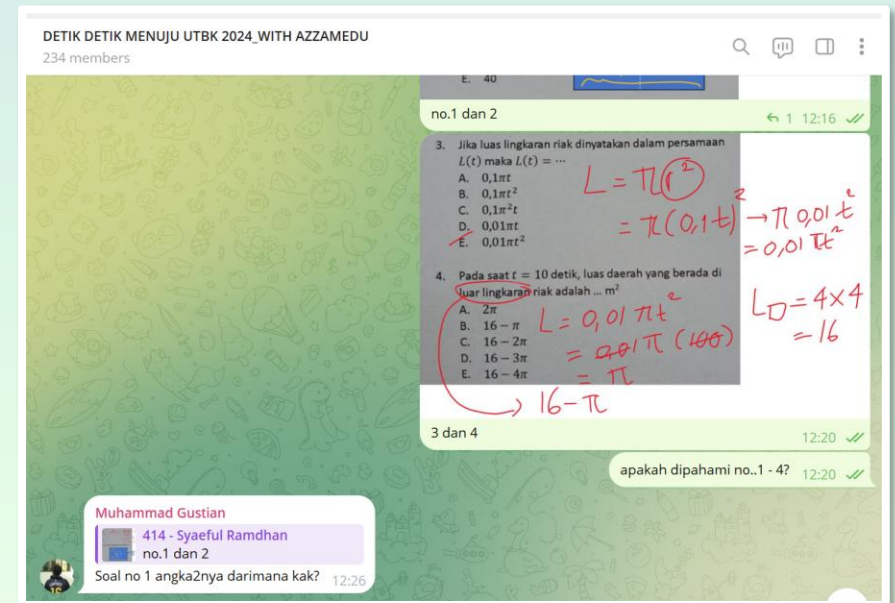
DETIK DETIK MENUJU UTBK 2024_WITH AZZAMEDU
234 members

E. 40

no.1 dan 2
1 12:16

3. Jika luas lingkaran riak dinyatakan dalam persamaan $L(t)$ maka $L(t) = \cdots$
A. $0,1\pi t$
B. $0,1\pi t^2$
C. $0,1\pi^2 t$
D. $0,01\pi t$
E. $0,01\pi t^2$

$L = \pi r^2$
$= \pi(0,1t)^2 \rightarrow \pi\, 0,01 t^2$
$= 0,01\pi t^2$

4. Pada saat $t = 10$ detik, luas daerah yang berada di luar lingkaran riak adalah ... $m^2$
A. $2\pi$
B. $16 - \pi$
C. $16 - 2\pi$
D. $16 - 3\pi$
E. $16 - 4\pi$

$L = 0,01\pi t^2$
$= 0,01\pi(100)$
$= \pi$

$L_{\square} = 4 \times 4$
$= 16$

$16 - \pi$

3 dan 4
12:20

apakah dipahami no..1 - 4? 12:20

Muhammad Gustian
414 - Syaeful Ramdhan
no.1 dan 2
Soal no 1 angka2nya darimana kak? 12:26